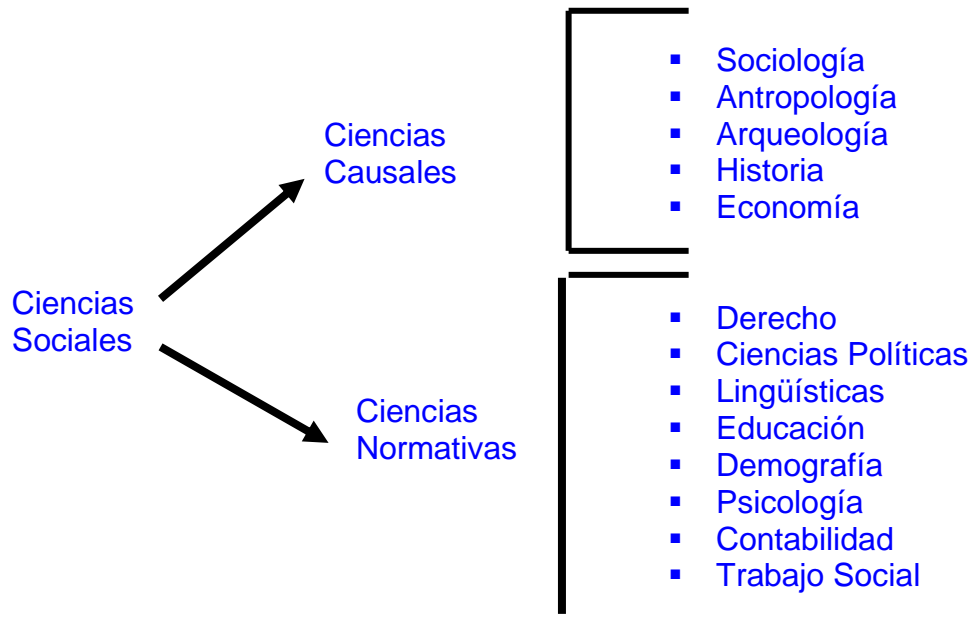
Ciencias Sociales

Ciencias Causales

- Sociología
- Antropología
- Arqueología
- Historia
- Economía

Ciencias Normativas

- Derecho
- Ciencias Políticas
- Lingüísticas
- Educación
- Demografía
- Psicología
- Contabilidad
- Trabajo Social